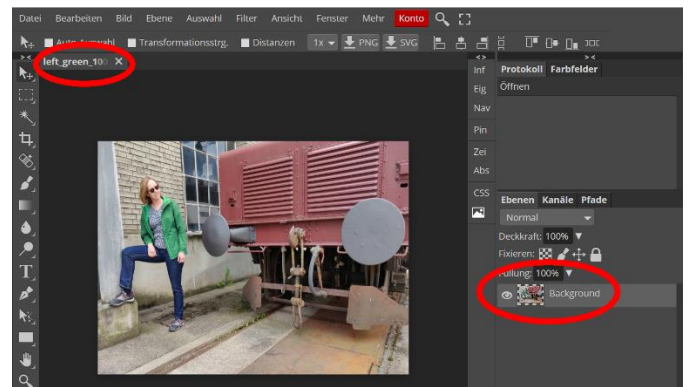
Datei Bearbeiten Bild Ebene Auswahl Filter Ansicht Fenster Mehr Konto

Auto-Auswahl Transformationsstrg. Distanzen 1x PNG SVG

left_green_10 ×

Inf
Eig
Nav
Pin
Zei
Abs
CSS

Protokoll Farbfelder
Öffnen

Ebenen Kanäle Pfade
Normal
Deckkraft: 100%
Fixieren:
Füllung: 100%
Background